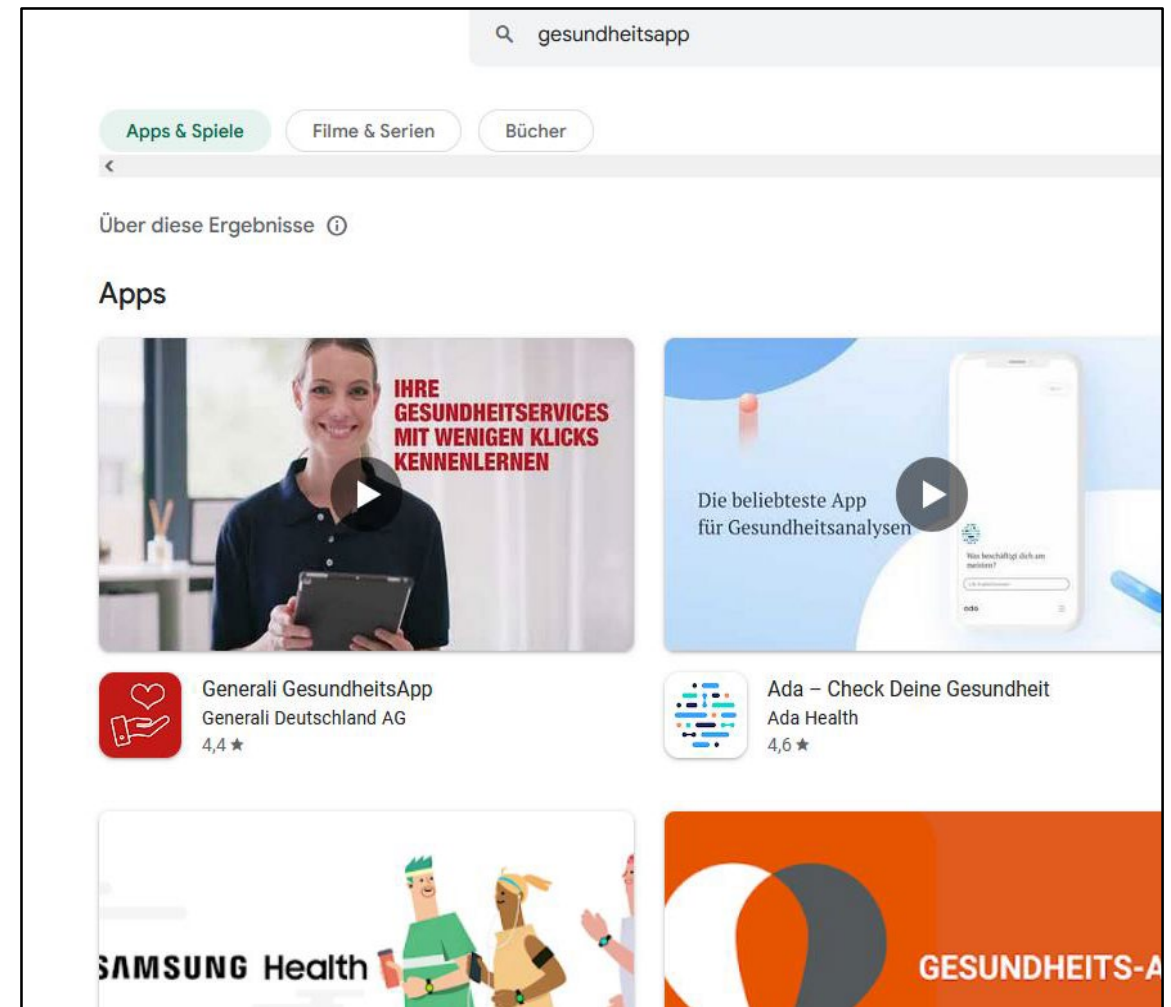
gesundheitsapp

Apps & Spiele

Filme & Serien

Bücher

<

Über diese Ergebnisse ⓘ

Apps

IHRE GESUNDHEITSERVICES MIT WENIGEN KLICKS KENNENLERNEN

Die beliebteste App für Gesundheitsanalysen

Was beschäftigt dich am meisten?

ada

Generali GesundheitsApp
Generali Deutschland AG
4,4 ★

Ada – Check Deine Gesundheit
Ada Health
4,6 ★

SAMSUNG Health

GESUNDHEITS-A